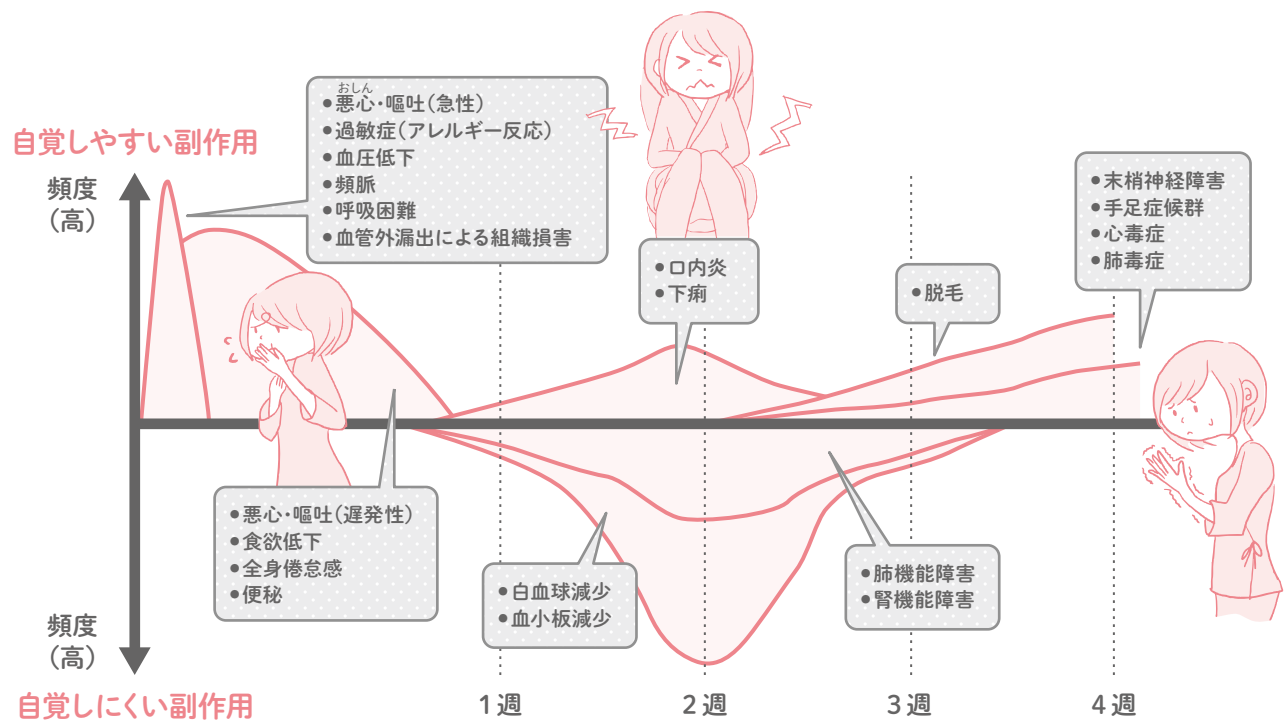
自覚しやすい副作用

頻度
（高）

おしん
● 悪心・嘔吐（急性）
● 過敏症（アレルギー反応）
● 血圧低下
● 頻脈
● 呼吸困難
● 血管外漏出による組織損害

● 口内炎
● 下痢

● 脱毛

● 末梢神経障害
● 手足症候群
● 心毒症
● 肺毒症

● 悪心・嘔吐（遅発性）
● 食欲低下
● 全身倦怠感
● 便秘

● 白血球減少
● 血小板減少

● 肺機能障害
● 腎機能障害

頻度
（高）

自覚しにくい副作用

1週
2週
3週
4週